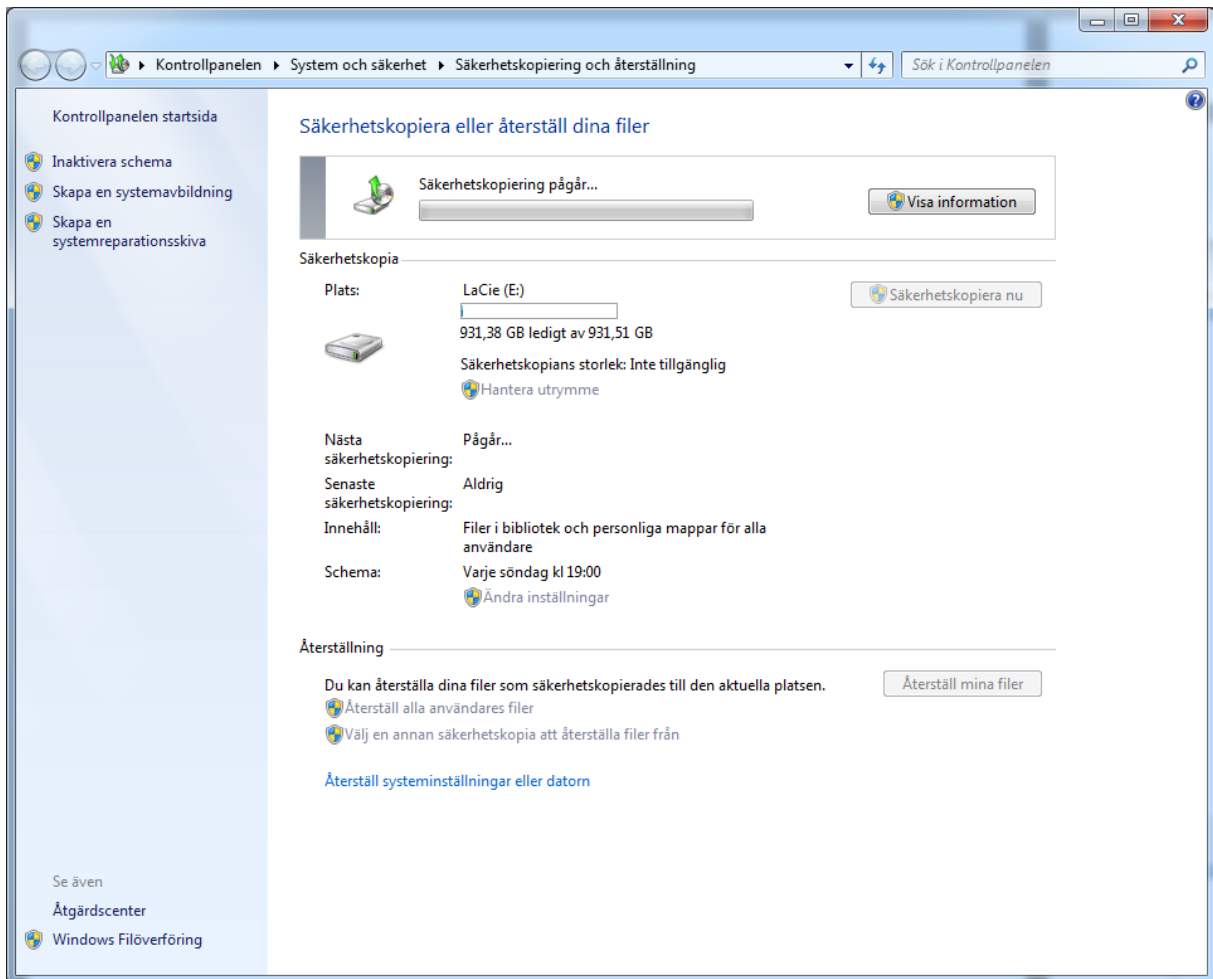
Kontrollpanelen ▸ System och säkerhet ▸ Säkerhetskopiering och återställning

Sök i Kontrollpanelen

Kontrollpanelen startsida

Inaktivera schema

Skapa en systemavbildning

Skapa en systemreparationsskiva

Säkerhetskopiera eller återställ dina filer

Säkerhetskopiering pågår...

Visa information

Säkerhetskopia

Plats: LaCie (E:)

931,38 GB ledigt av 931,51 GB

Säkerhetskopians storlek: Inte tillgänglig

Hantera utrymme

Säkerhetskopiera nu

Nästa säkerhetskopiering: Pågår...

Senaste säkerhetskopiering: Aldrig

Innehåll: Filer i bibliotek och personliga mappar för alla användare

Schema: Varje söndag kl 19:00

Ändra inställningar

Återställning

Du kan återställa dina filer som säkerhetskopierades till den aktuella platsen.

Återställ mina filer

Återställ alla användares filer

Välj en annan säkerhetskopia att återställa filer från

Återställ systeminställningar eller datorn

Se även

Åtgärdscenter

Windows Filöverföring